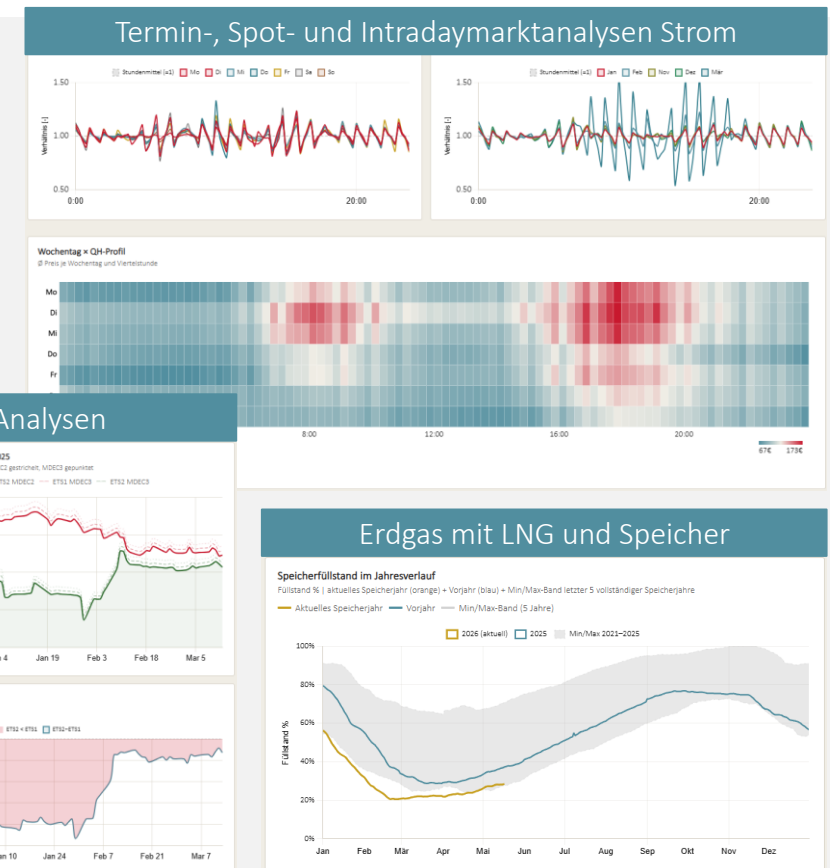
Termin-, Spot- und Intradaymarktanalysen Strom

Stundenmittel (±1) Mo Di Mi Do Fr Sa So

1.50
1.00
0.50
Verhältnis [-]
0:00
20:00

Stundenmittel (±1) Jan Feb Nov Dez Mär

1.50
1.00
0.50
Verhältnis [-]
0:00
20:00

Wochentag × QH-Profil
Ø Preis je Wochentag und Viertelstunde

Mo
Di
Mi
Do
Fr
8:00
12:00
16:00
20:00
67€
173€

Analysen
25
C2 gestrichelt, MDEC3 gepunktet
ETS2 MDEC2 ETS1 MDEC3 ETS2 MDEC3
4
Jan 19
Feb 3
Feb 18
Mar 5

ETS2 < ETS1 ETS2−ETS1
Jan 10
Jan 24
Feb 7
Feb 21
Mar 7

Erdgas mit LNG und Speicher

Speicherfüllstand im Jahresverlauf
Füllstand % | aktuelles Speicherjahr (orange) + Vorjahr (blau) + Min/Max-Band letzter 5 vollständiger Speicherjahre

Aktuelles Speicherjahr Vorjahr Min/Max-Band (5 Jahre)

2026 (aktuell) 2025 Min/Max 2021–2025

100%
80%
60%
40%
20%
0%
Füllstand %
Jan
Feb
Mär
Apr
Mai
Jun
Jul
Aug
Sep
Okt
Nov
Dez